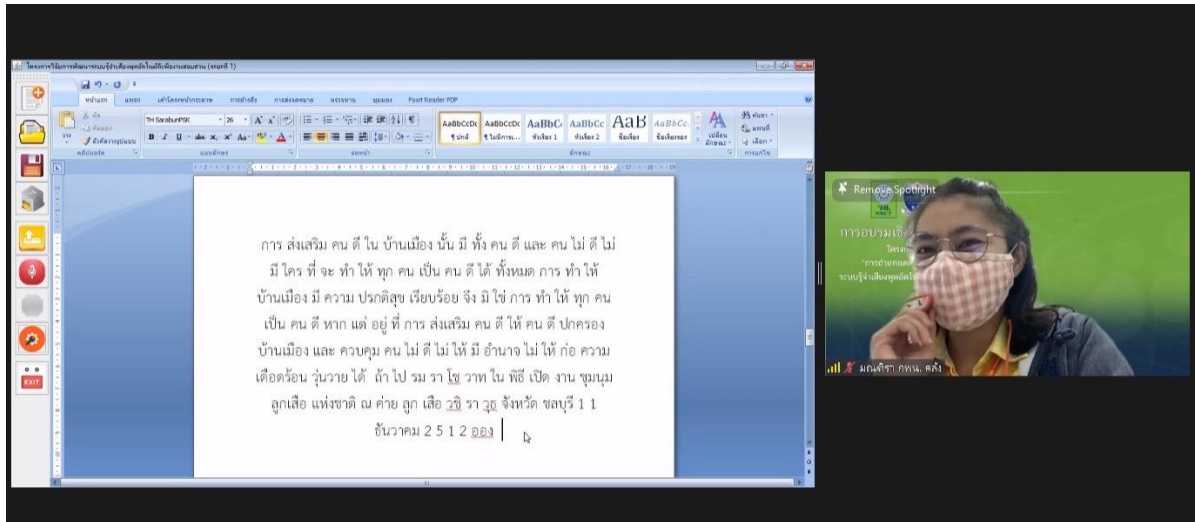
โครงการฝึกอบรมการพัฒนาระบบรู้จำเสียงพูดภาษาไทยในฉบับ (รอบที่ 1)

หน้าแรก แทรก เค้าโครงหน้ากระดาษ การอ้างอิง การส่งจดหมาย ตรวจทาน มุมมอง Foxit Reader PDF

TH SarabunPSK 26

AaBbCcDc AaBbCcDc AaBbC AaBbCc AaB AaBbCc.
¶ปกติ ¶ไม่มีการ... หัวเรื่อง 1 หัวเรื่อง 2 ชื่อเรื่อง ชื่อเรื่องรอง

การ ส่งเสริม คน ดี ใน บ้านเมือง นั้น มี ทั้ง คน ดี และ คน ไม่ ดี ไม่ มี ใคร ที่ จะ ทำ ให้ ทุก คน เป็น คน ดี ได้ ทั้งหมด การ ทำ ให้ บ้านเมือง มี ความ ปรกติสุข เรียบร้อย จึง มิใช่ การ ทำ ให้ ทุก คน เป็น คน ดี หาก แต่ อยู่ ที่ การ ส่งเสริม คน ดี ให้ คน ดี ปกครอง บ้านเมือง และ ควบคุม คน ไม่ ดี ไม่ ให้ มี อำนาจ ไม่ ให้ ก่อ ความ เดือดร้อน วุ่นวาย ได้ ถ้า ไป รม รา โช วาท ใน พิธี เปิด งาน ชุมนุม ลูกเสือ แห่งชาติ ณ ค่าย ลูก เสือ วชิ รา วุธ จังหวัด ชลบุรี 1 1 ธันวาคม 2 5 1 2 ของ

Remove Spotlight

การอบรมเชิง

มณฑิรา กพน. คลัง

EXIT